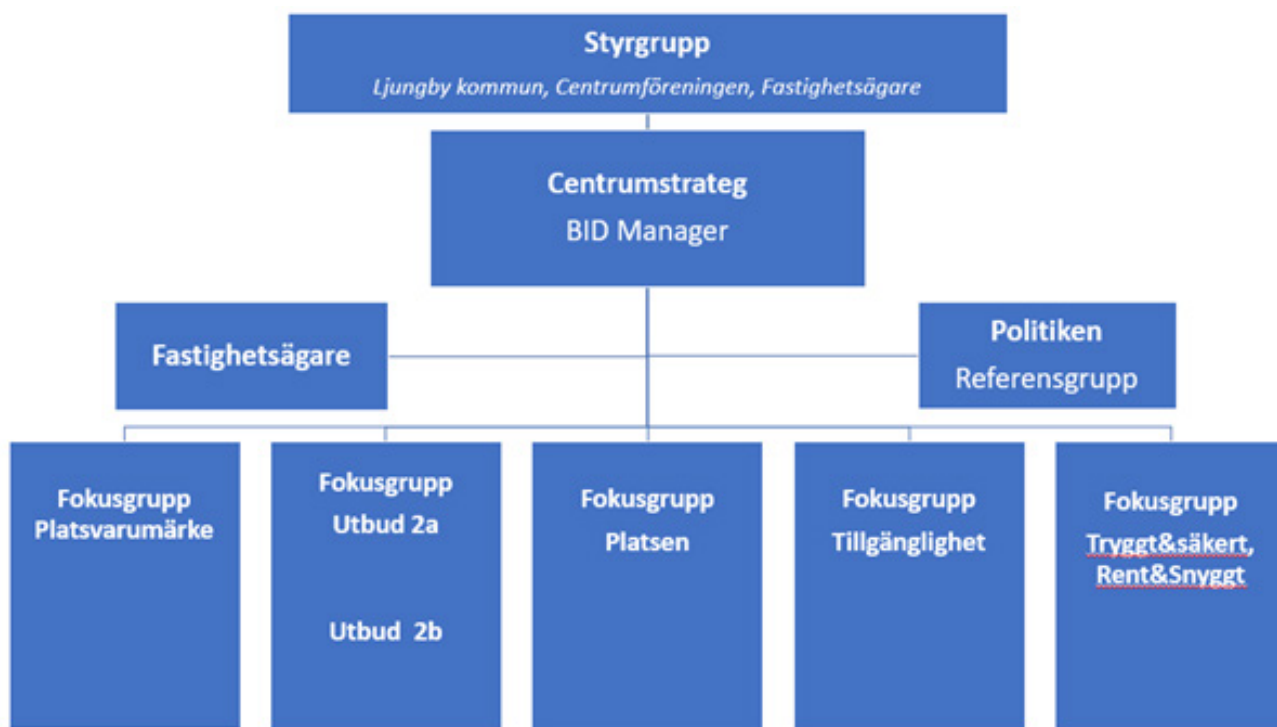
Styrgrupp
Ljungby kommun, Centrumföreningen, Fastighetsägare

Centrumstrateg
BID Manager

Fastighetsägare

Politiken
Referensgrupp

Fokusgrupp
Platsvarumärke

Fokusgrupp
Utbud 2a

Utbud 2b

Fokusgrupp
Platsen

Fokusgrupp
Tillgänglighet

Fokusgrupp
Tryggt&säkert, Rent&Snyggt